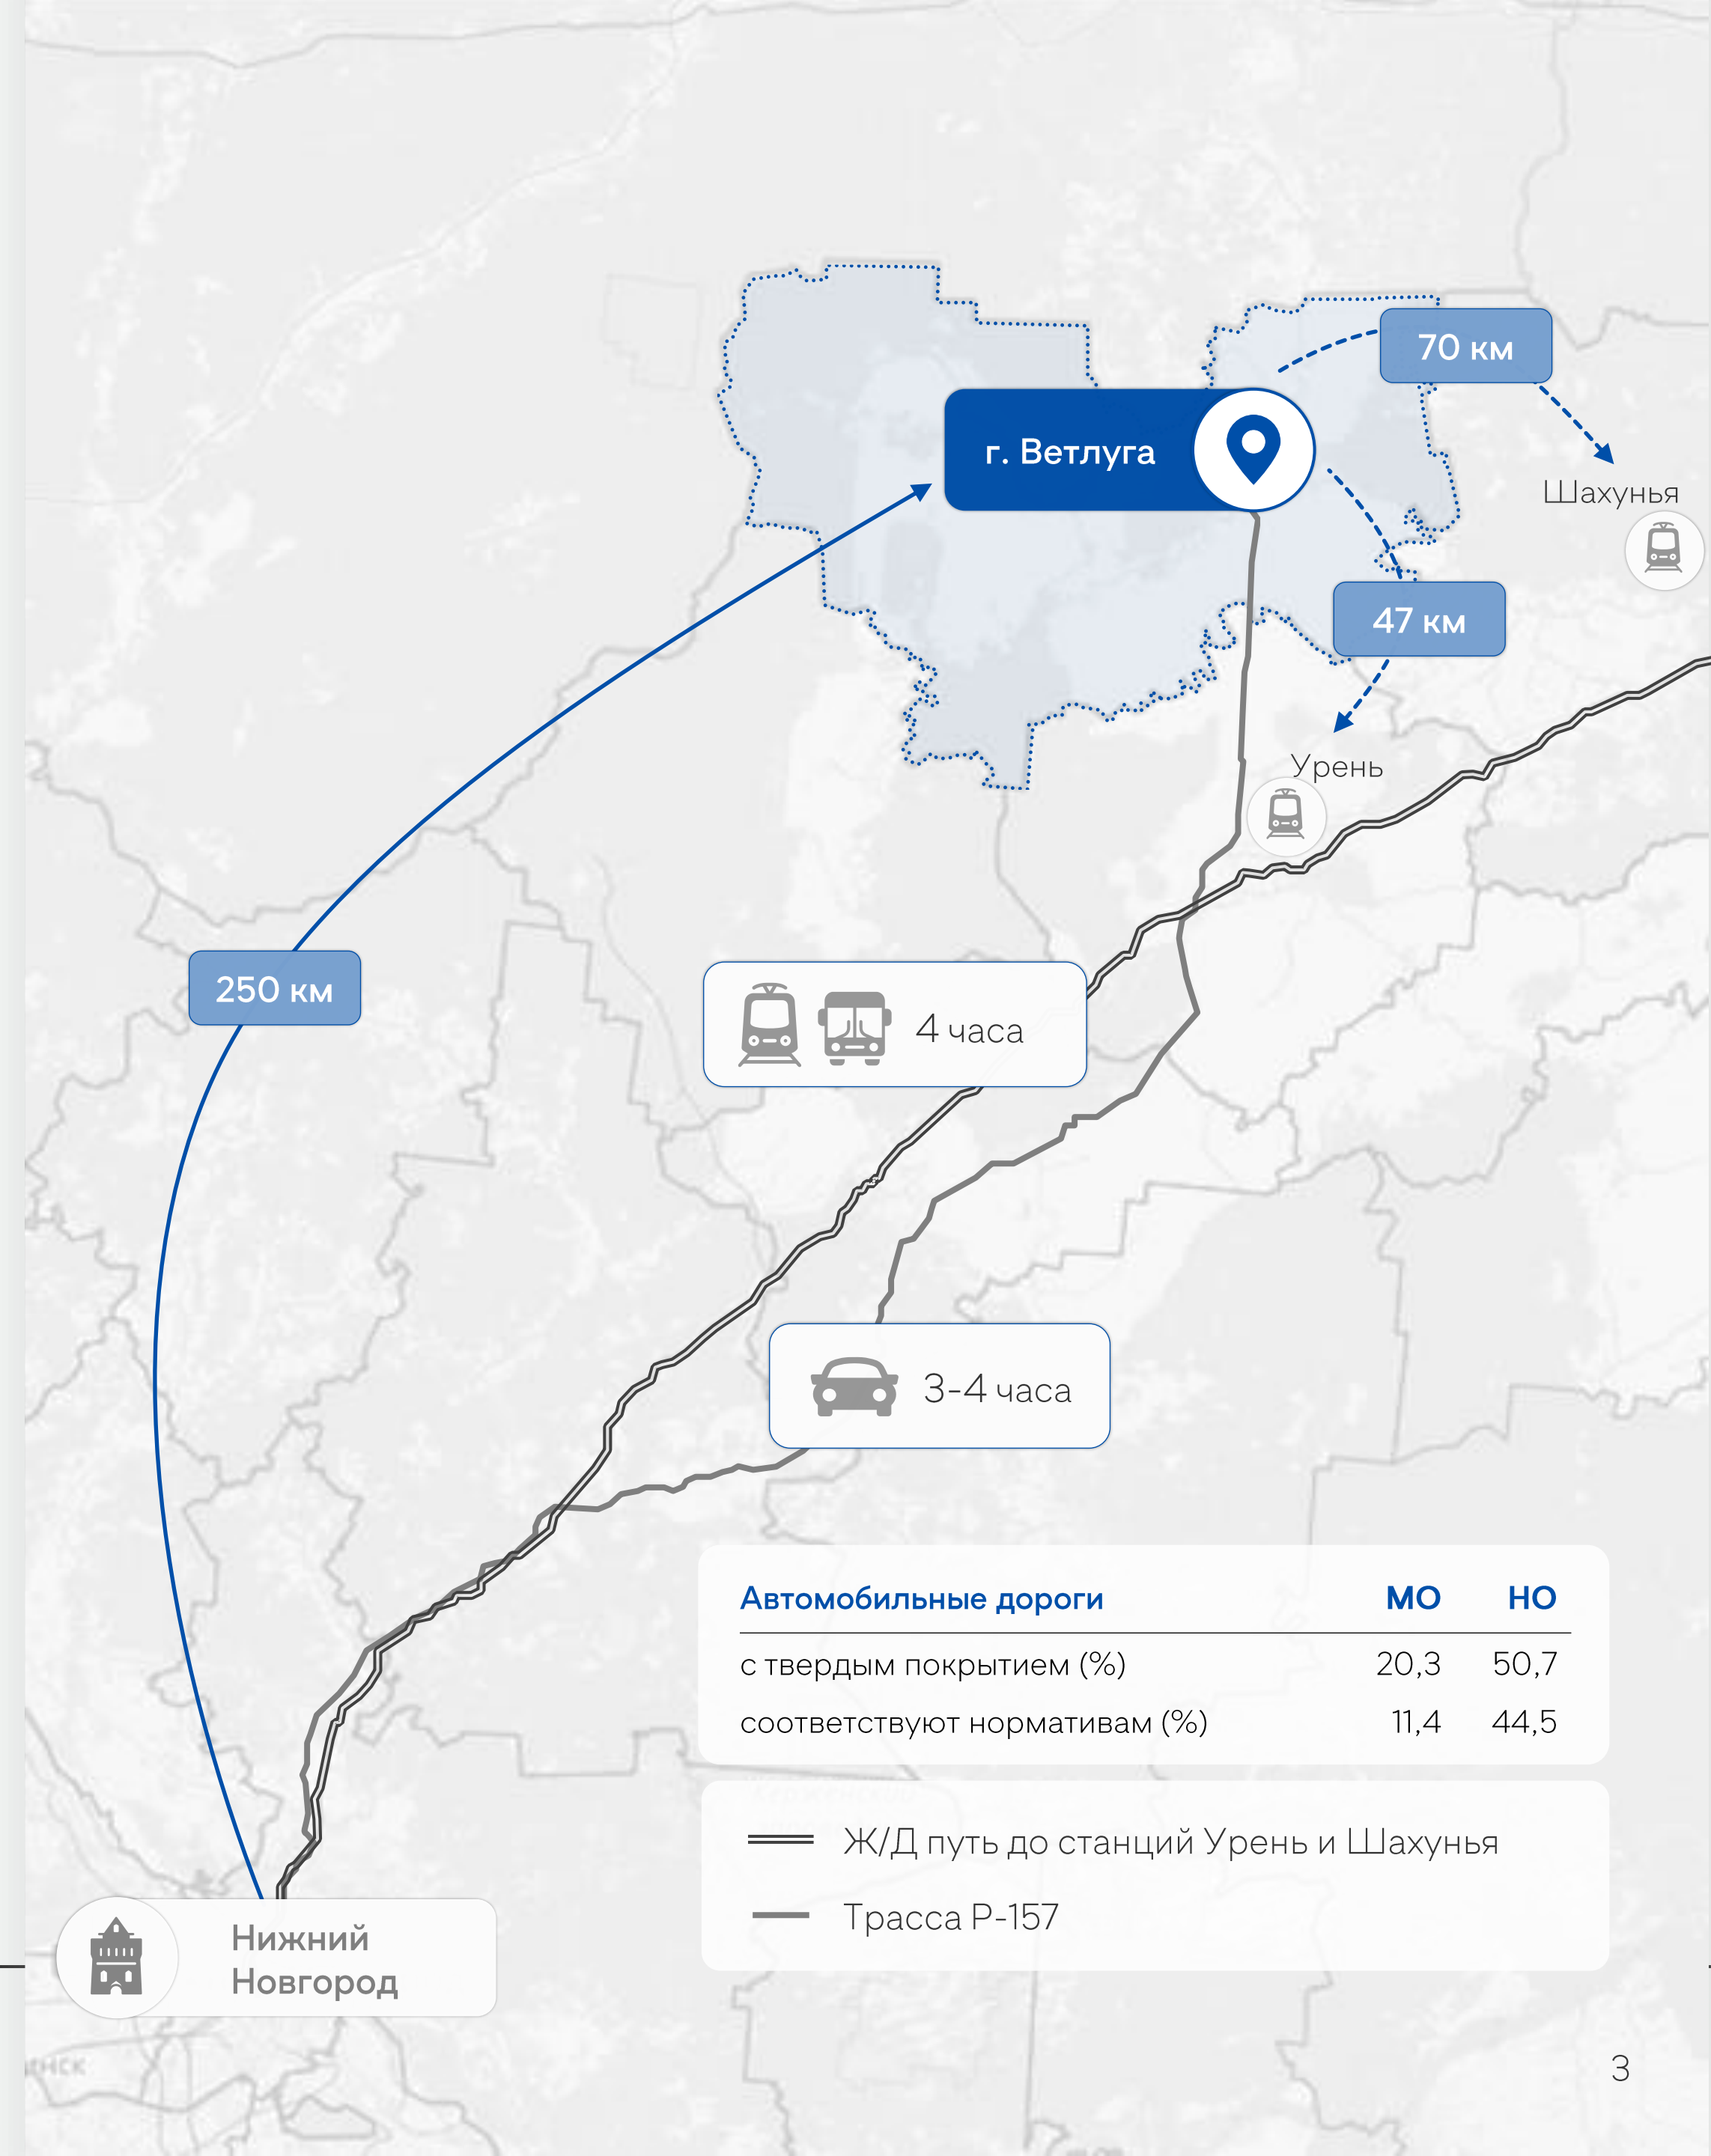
70 км

г. Ветлуга

Шахунья

47 км

Урень

250 км

4 часа

3-4 часа

| Автомобильные дороги | МО | НО |
|---|---|---|
| с твердым покрытием (%) | 20,3 | 50,7 |
| соответствуют нормативам (%) | 11,4 | 44,5 |

Ж/Д путь до станций Урень и Шахунья

Трасса Р-157

Нижний Новгород

3